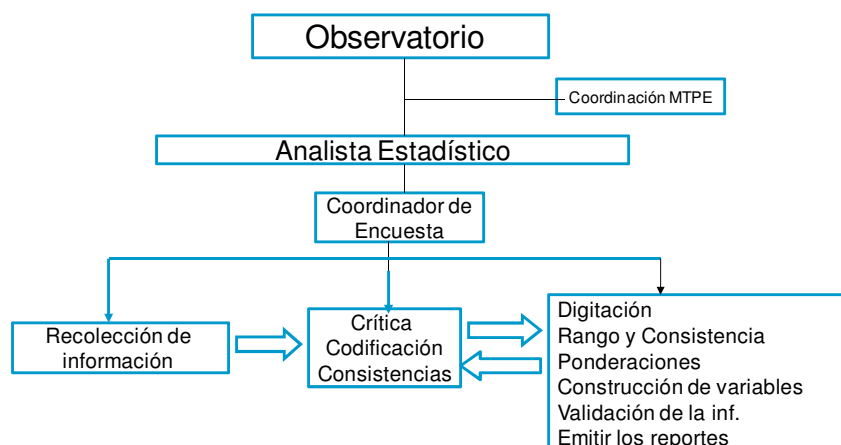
Observatorio

Coordinación MTPE

Analista Estadístico

Coordinador de Encuesta

Recolección de información

Crítica
Codificación
Consistencias

Digitación
Rango y Consistencia
Ponderaciones
Construcción de variables
Validación de la inf.
Emitir los reportes